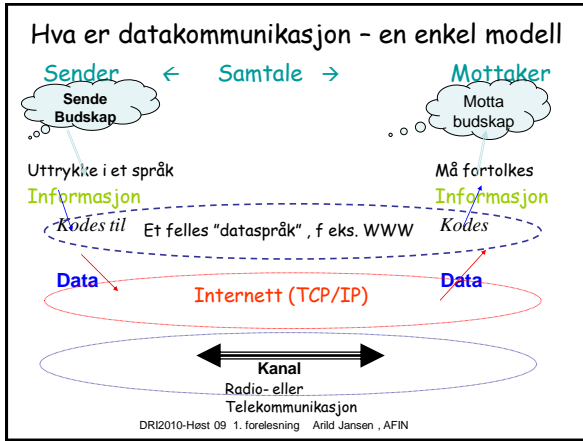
Hva er datakommunikasjon – en enkel modell

Sender ← Samtale → Mottaker

Sende Budskap

Motta budskap

Uttrykke i et språk

Må fortolkes

Informasjon

Informasjon

Kodes til

Et felles "dataspråk" , f eks. WWW

Kodes

Data

Data

Internett (TCP/IP)

Kanal

Radio- eller Telekommunikasjon

DRI2010-Høst 09 1. forelesning Arild Jansen , AFIN